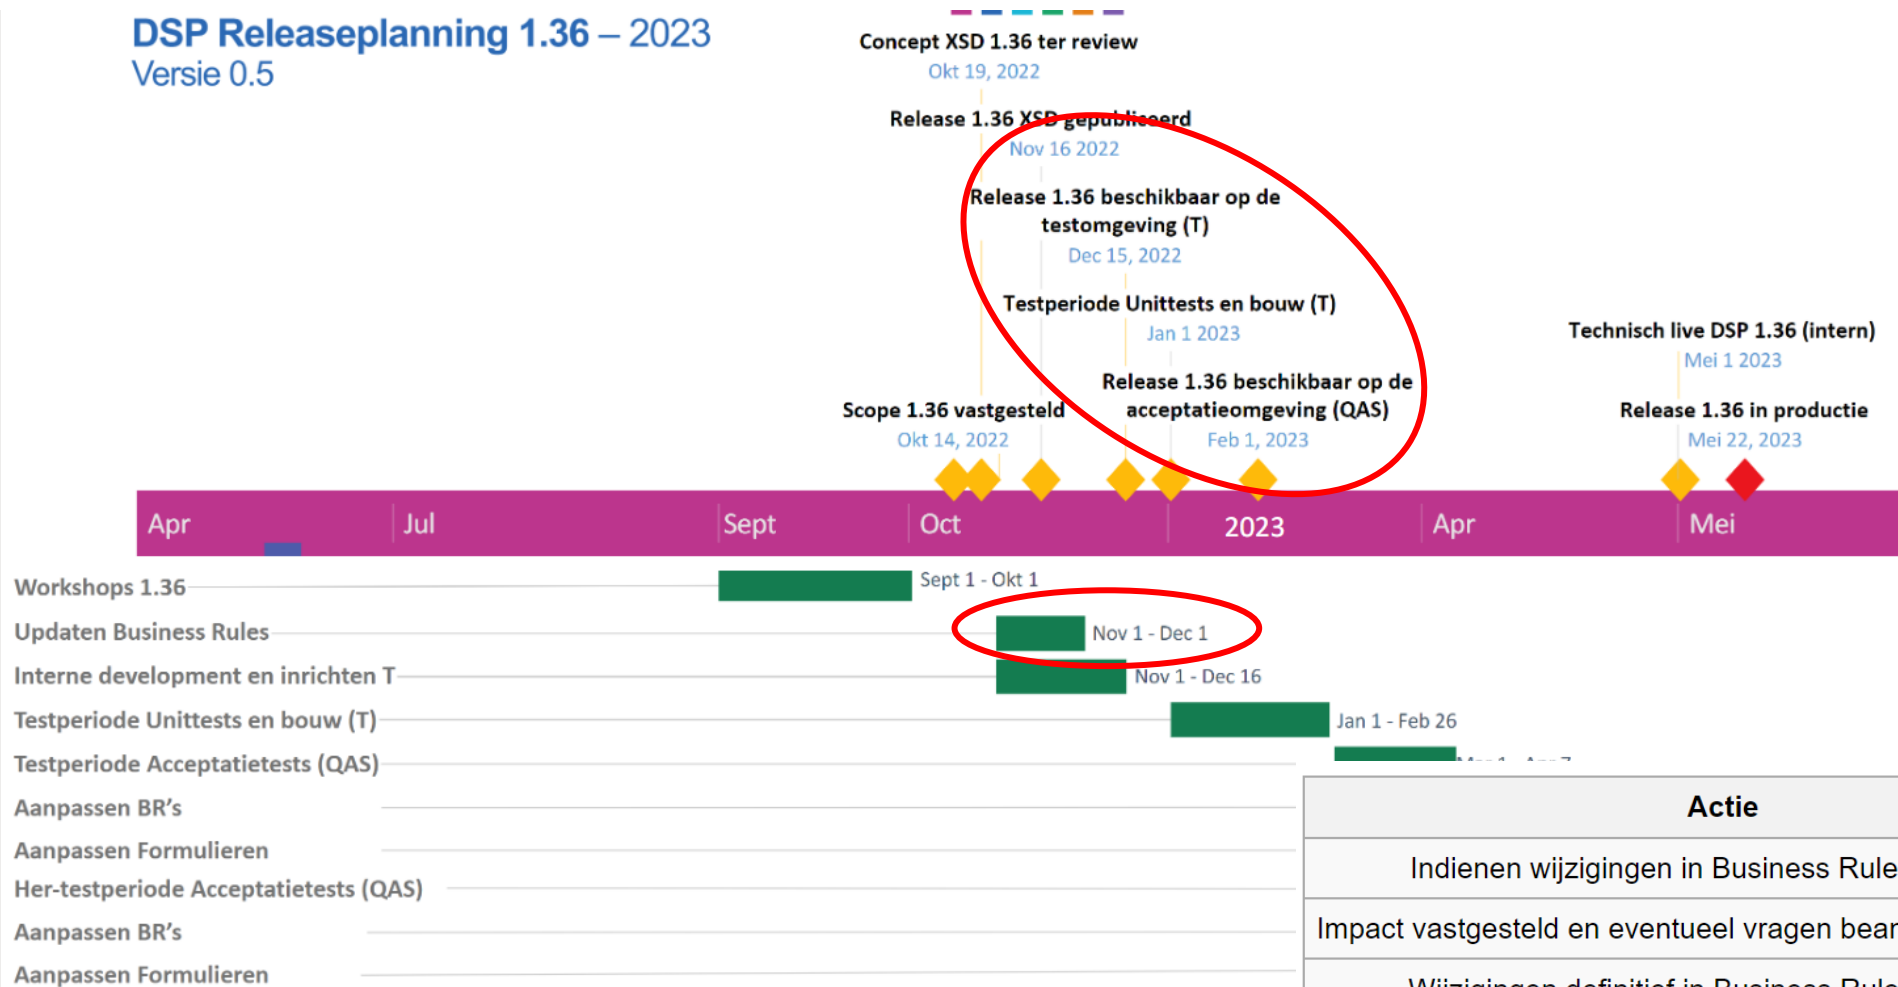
DSP Releaseplanning 1.36 – 2023
Versie 0.5

Concept XSD 1.36 ter review
Okt 19, 2022

Release 1.36 XSD gepubliceerd
Nov 16 2022

Release 1.36 beschikbaar op de testomgeving (T)
Dec 15, 2022

Testperiode Unittests en bouw (T)
Jan 1 2023

Technisch live DSP 1.36 (intern)
Mei 1 2023

Release 1.36 beschikbaar op de acceptatieomgeving (QAS)
Feb 1, 2023

Scope 1.36 vastgesteld
Okt 14, 2022

Release 1.36 in productie
Mei 22, 2023

Apr Jul Sept Oct 2023 Apr Mei

Workshops 1.36 Sept 1 - Okt 1
Updaten Business Rules Nov 1 - Dec 1
Interne development en inrichten T Nov 1 - Dec 16
Testperiode Unittests en bouw (T) Jan 1 - Feb 26
Testperiode Acceptatietests (QAS) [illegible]
Aanpassen BR’s
Aanpassen Formulieren
Her-testperiode Acceptatietests (QAS)
Aanpassen BR’s
Aanpassen Formulieren

| Actie |
|---|
| Indienen wijzigingen in Business Rule |
| Impact vastgesteld en eventueel vragen bear |
| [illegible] |